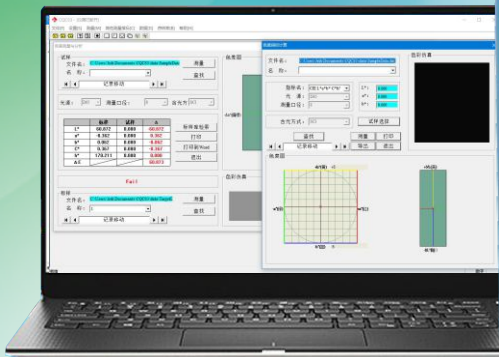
试样
文件名：
名 称：
测量
查找
记录移动
光 源：
测量口径：
分光方式：
标准
试样
△
L*
60.072
0.000
60.072
a*
0.362
0.000
0.362
b*
0.862
0.000
0.862
C*
0.967
0.000
0.967
h°
170.211
0.000
△E
60.072
标样偏色报告
打印
打印到Word
退出
Fail !
标样
文件名：
名 称：
测量
查找
记录移动
色差图
色彩仿真
文件名：
名 称：
观察者：
光 源：
测量口径：
分光方式：
L*:
a*:
b*:
试样选择
色彩仿真
查找
测量
打印
记录移动
导出
退出
色差图
+b(黄)
-a(绿)
+a(红)
-b(蓝)
+L(白)
-L(黑)